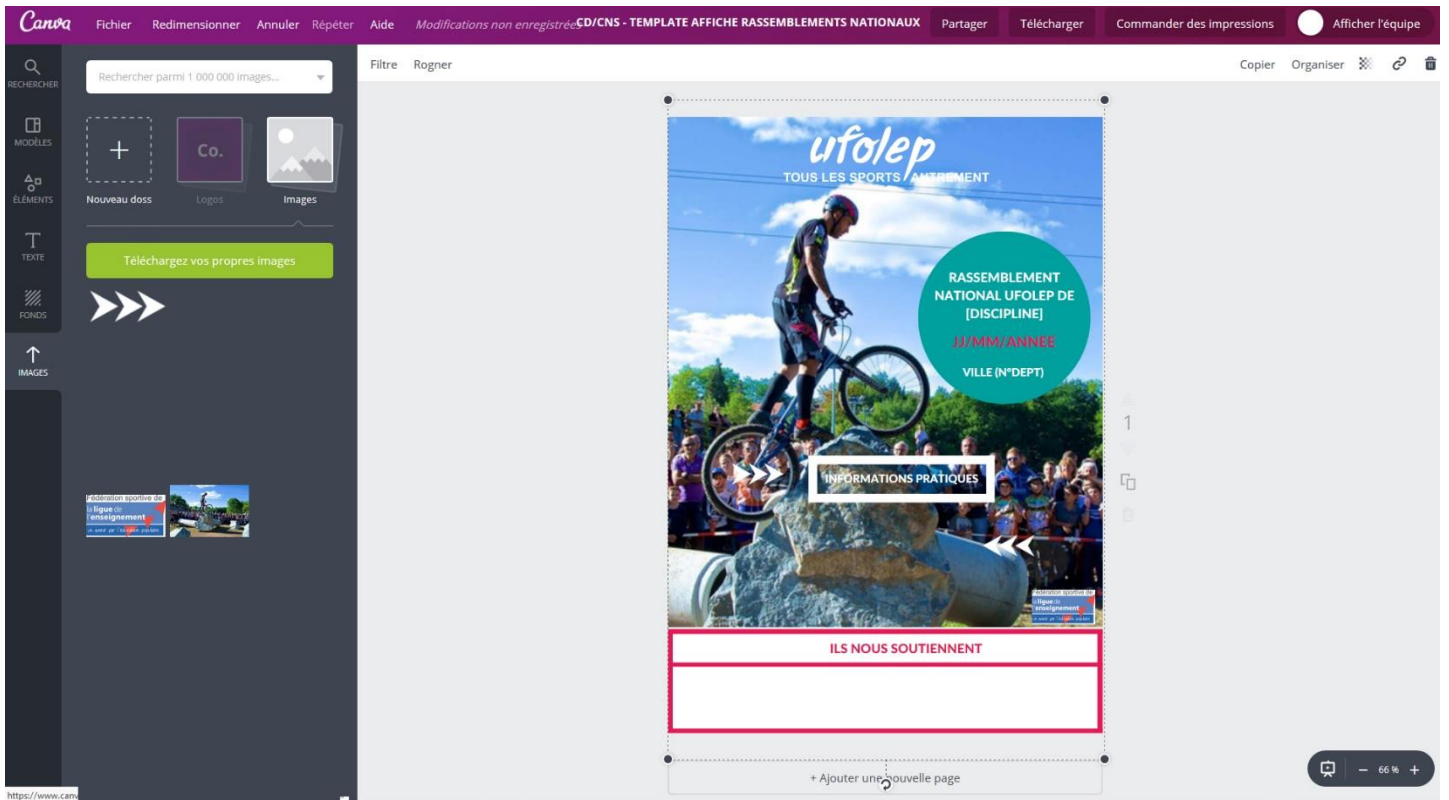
Canva Fichier Redimensionner Annuler Répéter Aide Modifications non enregistréesCD/CNS - TEMPLATE AFFICHE RASSEMBLEMENTS NATIONAUX Partager Télécharger Commander des impressions Afficher l'équipe

RECHERCHER
MODÈLES
ÉLÉMENTS
TEXTE
FONDS
IMAGES

Rechercher parmi 1 000 000 images...

Nouveau doss
Co.
Logos
Images

Téléchargez vos propres images

Fédération sportive de la ligue de l'enseignement
un avenir par l'éducation populaire

Filtre Rogner

Copier Organiser

ufolep
TOUS LES SPORTS AUTREMENT

RASSEMBLEMENT NATIONAL UFOLEP DE [DISCIPLINE]

JJ/MM/ANNEE

VILLE (N°DEPT)

INFORMATIONS PRATIQUES

Fédération sportive de la ligue de l'enseignement
un avenir par l'éducation populaire

ILS NOUS SOUTIENNENT

1

+ Ajouter une nouvelle page

66 %

https://www.canv